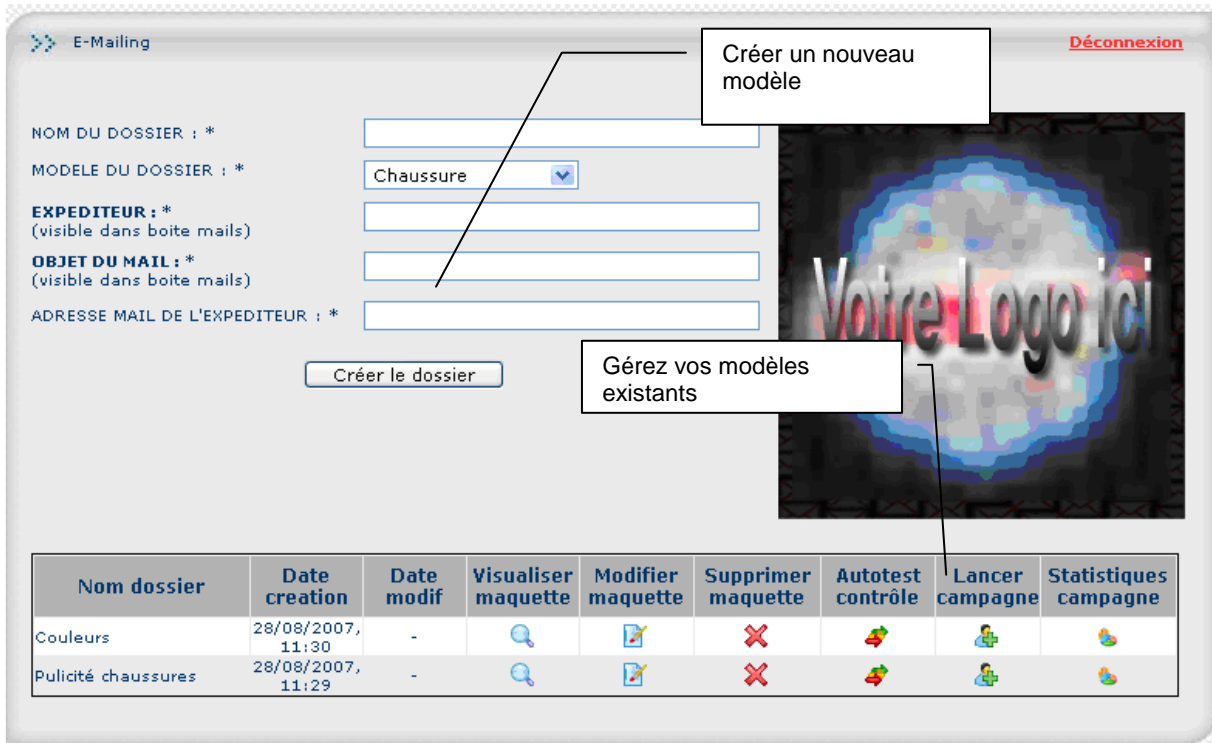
>> E-Mailing

Déconnexion

Créer un nouveau modèle

NOM DU DOSSIER : *

MODELE DU DOSSIER : * Chaussure

EXPEDITEUR : *
(visible dans boite mails)

OBJET DU MAIL : *
(visible dans boite mails)

ADRESSE MAIL DE L'EXPEDITEUR : *

Créer le dossier

Votre Logo ici

Gérez vos modèles existants

| Nom dossier | Date creation | Date modif | Visualiser maquette | Modifier maquette | Supprimer maquette | Autotest contrôle | Lancer campagne | Statistiques campagne |
|---|---|---|---|---|---|---|---|---|
| Couleurs | 28/08/2007, 11:30 | - | | | | | | |
| Pulicité chaussures | 28/08/2007, 11:29 | - | | | | | | |